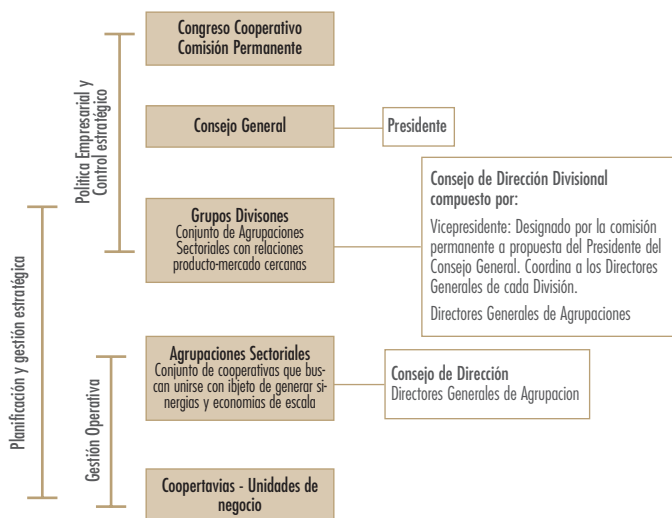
Política Empresarial y Control estratégico

Congreso Cooperativo
Comisión Permanente

Consejo General

Presidente

Grupos Divisones
Conjunto de Agrupaciones Sectoriales con relaciones producto-mercado cercanas

Consejo de Dirección Divisional compuesto por:

Vicepresidente: Designado por la comisión permanente a propuesta del Presidente del Consejo General. Coordina a los Directores Generales de cada División.

Directores Generales de Agrupaciones

Planificación y gestión estratégica

Gestión Operativa

Agrupaciones Sectoriales
Conjunto de cooperativas que buscan unirse con ibjeto de generar sinergias y economías de escala

Consejo de Dirección
Directores Generales de Agrupacion

Coopertavias - Unidades de negocio